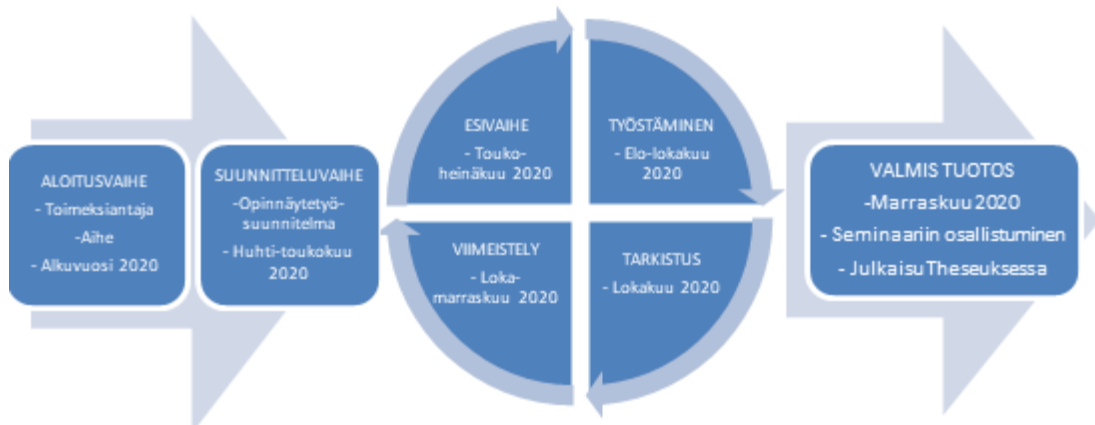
ALOITUSVAIHE
- Toimeksiantaja
-Aihe
- Alkuvuosi 2020

SUUNNITTELUVAIHE
-Opinnäytetyösuunnitelma
- Huhti-toukokuu 2020

ESIVAIHE
- Toukoheinäkuu 2020

TYÖSTÄMINEN
- Elo-lokakuu 2020

TARKISTUS
- Lokakuu 2020

VIIMEISTELY
- Lokamarraskuu 2020

VALMIS TUOTOS
-Marraskuu 2020
- Seminaariin osallistuminen
- Julkaisu Theseuksessa